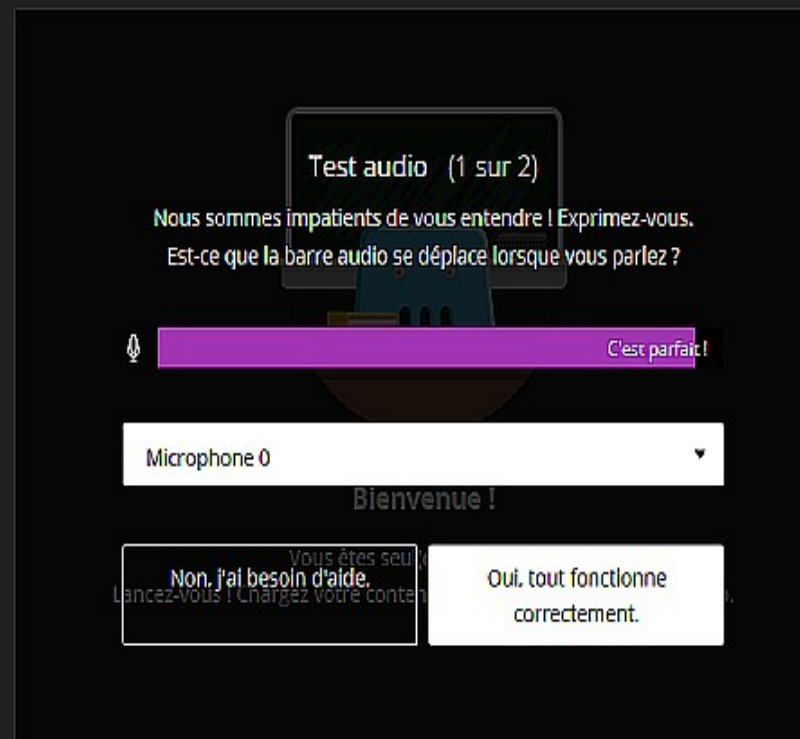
Test audio (1 sur 2)

Nous sommes impatients de vous entendre ! Exprimez-vous.
Est-ce que la barre audio se déplace lorsque vous parlez ?

C'est parfait !

Microphone 0

Bienvenue !

Vous êtes seu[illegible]
Lancez-vous ! Chargez votre conten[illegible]

Non, j'ai besoin d'aide.

Oui, tout fonctionne correctement.